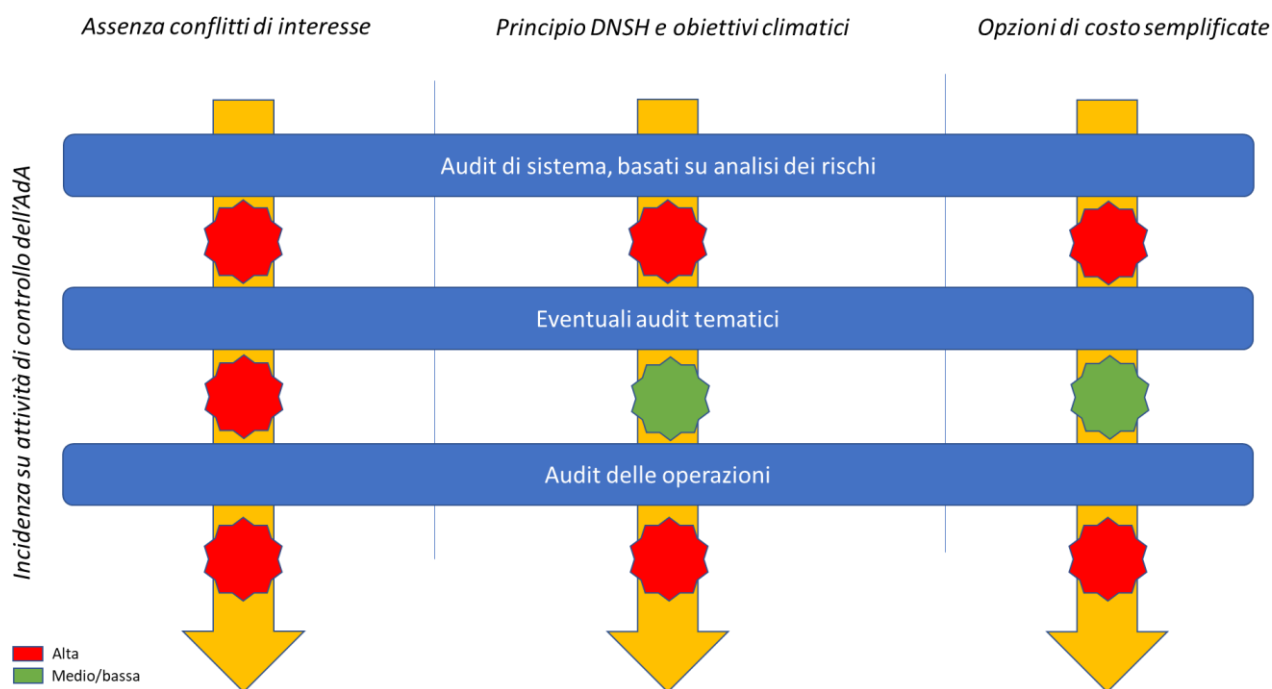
Assenza conflitti di interesse

Principio DNSH e obiettivi climatici

Opzioni di costo semplificate

Incidenza su attività di controllo dell'AdA

Audit di sistema, basati su analisi dei rischi

Eventuali audit tematici

Audit delle operazioni

Alta

Medio/bassa